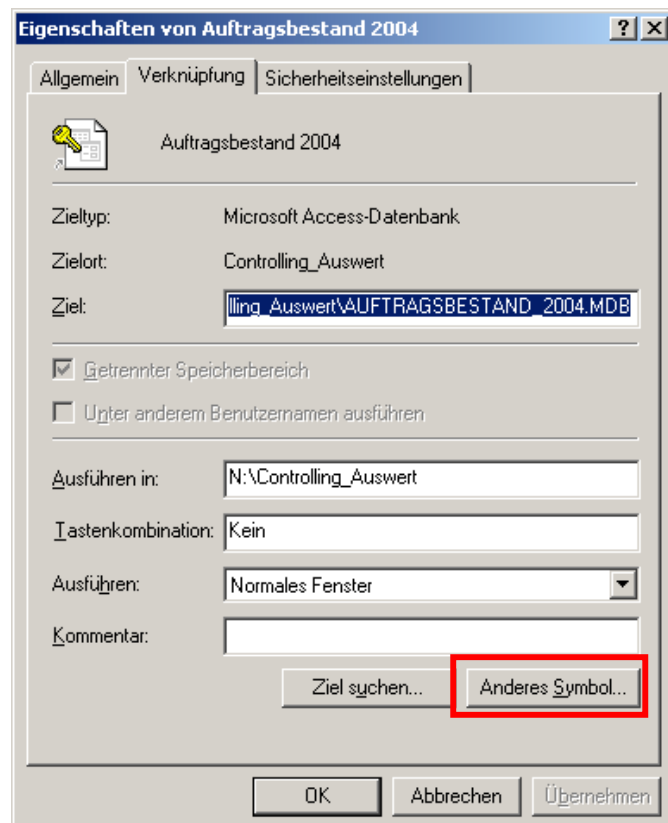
Eigenschaften von Auftragsbestand 2004
? X

Allgemein | Verknüpfung | Sicherheitseinstellungen

Auftragsbestand 2004

Zieltyp: Microsoft Access-Datenbank

Zielort: Controlling_Auswert

Ziel: lling_Auswert\AUFTRAGSBESTAND_2004.MDB

Getrennter Speicherbereich

Unter anderem Benutzernamen ausführen

Ausführen in: N:\Controlling_Auswert

Tastenkombination: Kein

Ausführen: Normales Fenster

Kommentar:

Ziel suchen... Anderes Symbol...

OK Abbrechen Übernehmen